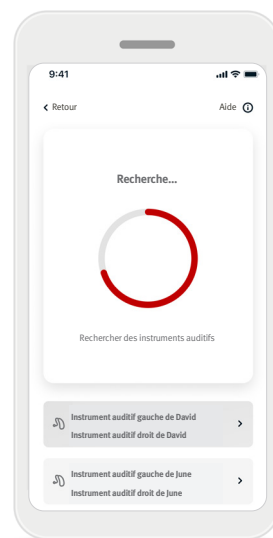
9:41

Retour

Aide

Recherche...

Rechercher des instruments auditifs

Instrument auditif gauche de David
Instrument auditif droit de David

Instrument auditif gauche de June
Instrument auditif droit de June